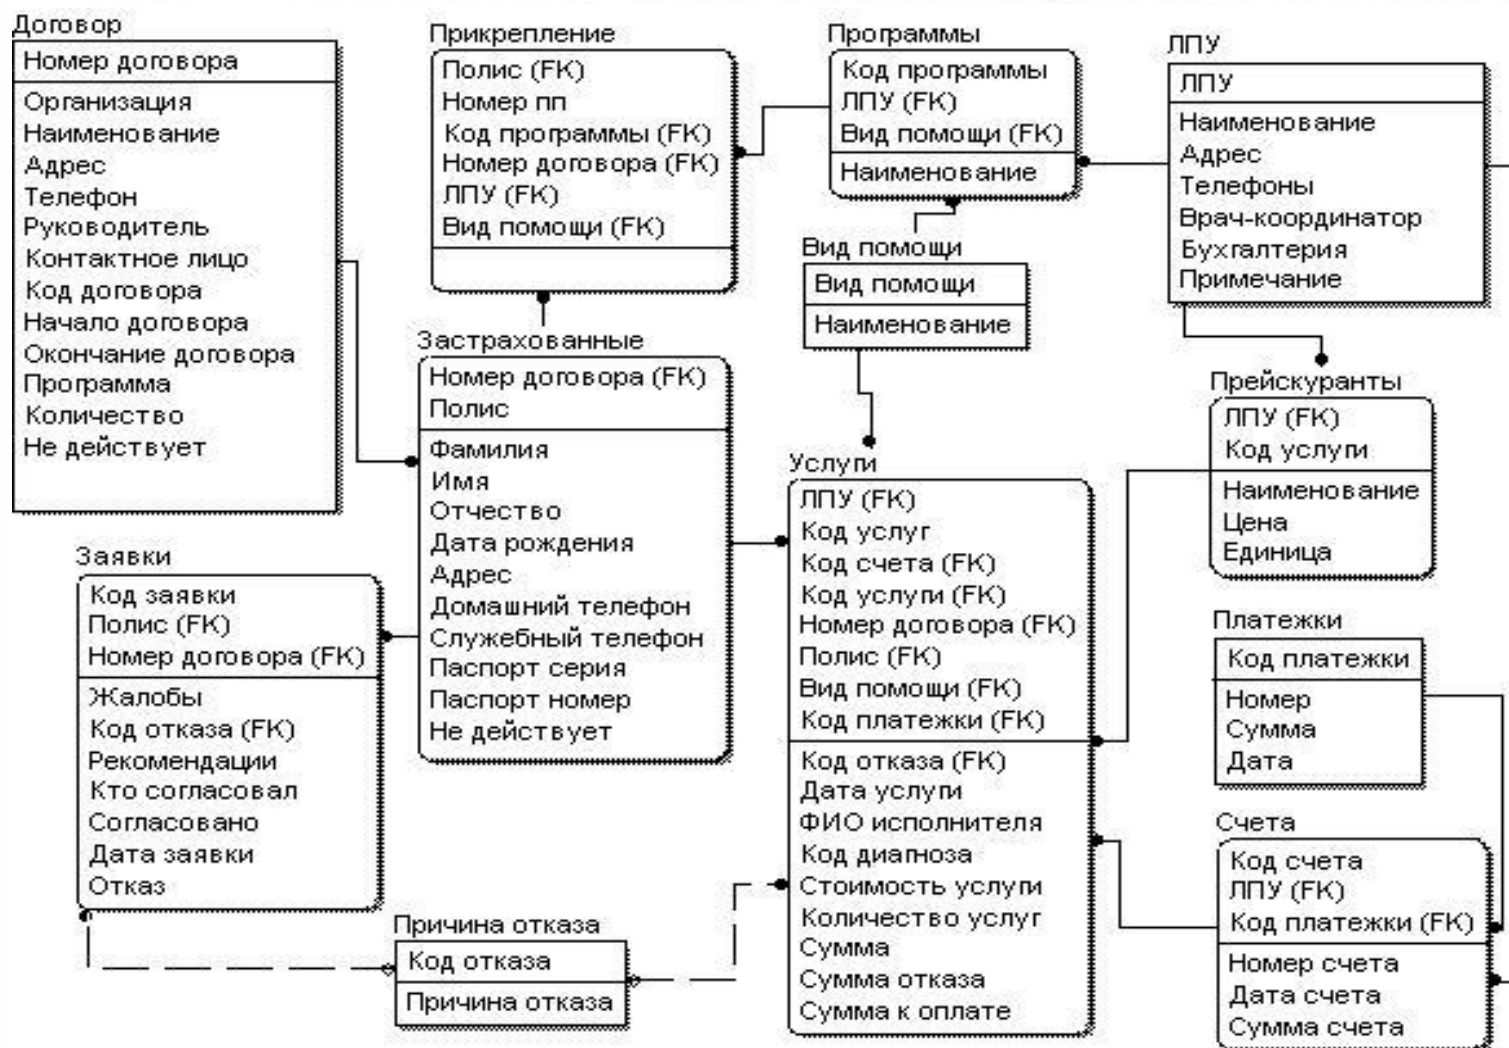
Договор
Номер договора
Организация
Наименование
Адрес
Телефон
Руководитель
Контактное лицо
Код договора
Начало договора
Окончание договора
Программа
Количество
Не действует

Прикрепление
Полис (FK)
Номер пп
Код программы (FK)
Номер договора (FK)
ЛПУ (FK)
Вид помощи (FK)

Программы
Код программы
ЛПУ (FK)
Вид помощи (FK)
Наименование

ЛПУ
ЛПУ
Наименование
Адрес
Телефоны
Врач-координатор
Бухгалтерия
Примечание

Вид помощи
Вид помощи
Наименование

Застрахованные
Номер договора (FK)
Полис
Фамилия
Имя
Отчество
Дата рождения
Адрес
Домашний телефон
Служебный телефон
Паспорт серия
Паспорт номер
Не действует

Прейскуранты
ЛПУ (FK)
Код услуги
Наименование
Цена
Единица

Услуги
ЛПУ (FK)
Код услуг
Код счета (FK)
Код услуги (FK)
Номер договора (FK)
Полис (FK)
Вид помощи (FK)
Код платежки (FK)
Код отказа (FK)
Дата услуги
ФИО исполнителя
Код диагноза
Стоимость услуги
Количество услуг
Сумма
Сумма отказа
Сумма к оплате

Заявки
Код заявки
Полис (FK)
Номер договора (FK)
Жалобы
Код отказа (FK)
Рекомендации
Кто согласовал
Согласовано
Дата заявки
Отказ

Платежки
Код платежки
Номер
Сумма
Дата

Счета
Код счета
ЛПУ (FK)
Код платежки (FK)
Номер счета
Дата счета
Сумма счета

Причина отказа
Код отказа
Причина отказа